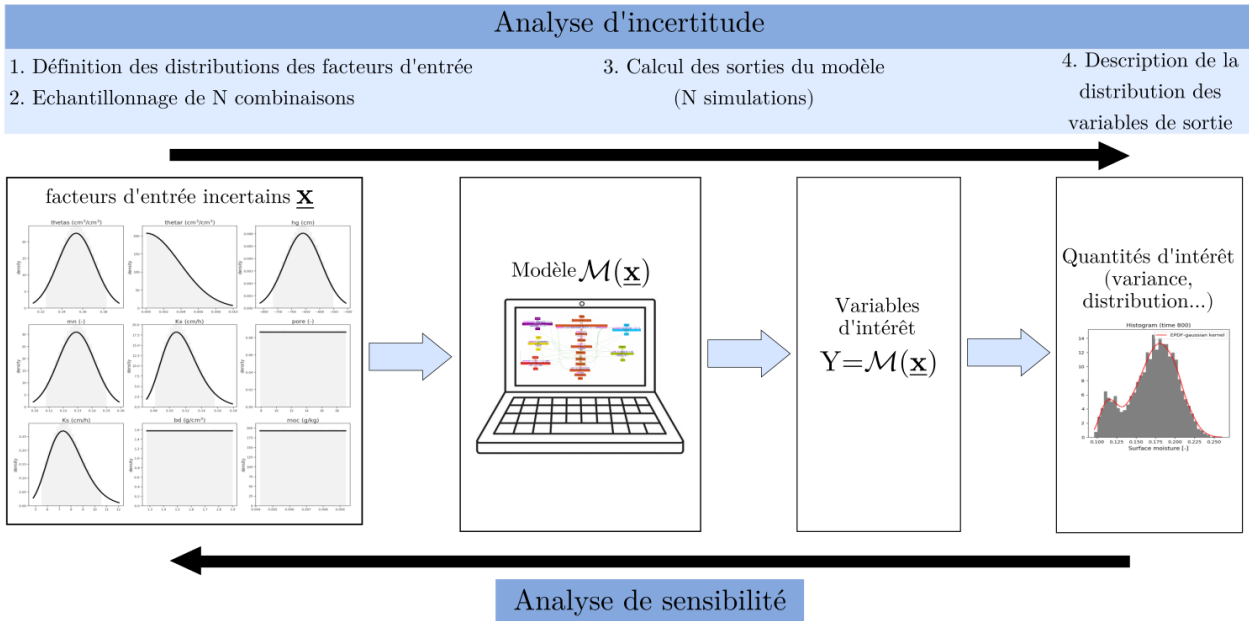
Analyse d'incertitude

1. Définition des distributions des facteurs d'entrée
2. Echantillonnage de N combinaisons

3. Calcul des sorties du modèle
(N simulations)

4. Description de la distribution des variables de sortie

facteurs d'entrée incertains $\underline{\mathbf{x}}$

thetas (cm³/cm³)
thetar (cm³/cm³)
hg (cm)
mn (-)
Ka (cm/h)
pore (-)
Ks (cm/h)
bd (g/cm³)
moc (g/kg)

Modèle $\mathcal{M}(\underline{\mathbf{x}})$

Variables d'intérêt
$Y = \mathcal{M}(\underline{\mathbf{x}})$

Quantités d'intérêt (variance, distribution...)

Histogram (time 800)
EPDF-gaussian kernel
Surface moisture [-]

Analyse de sensibilité